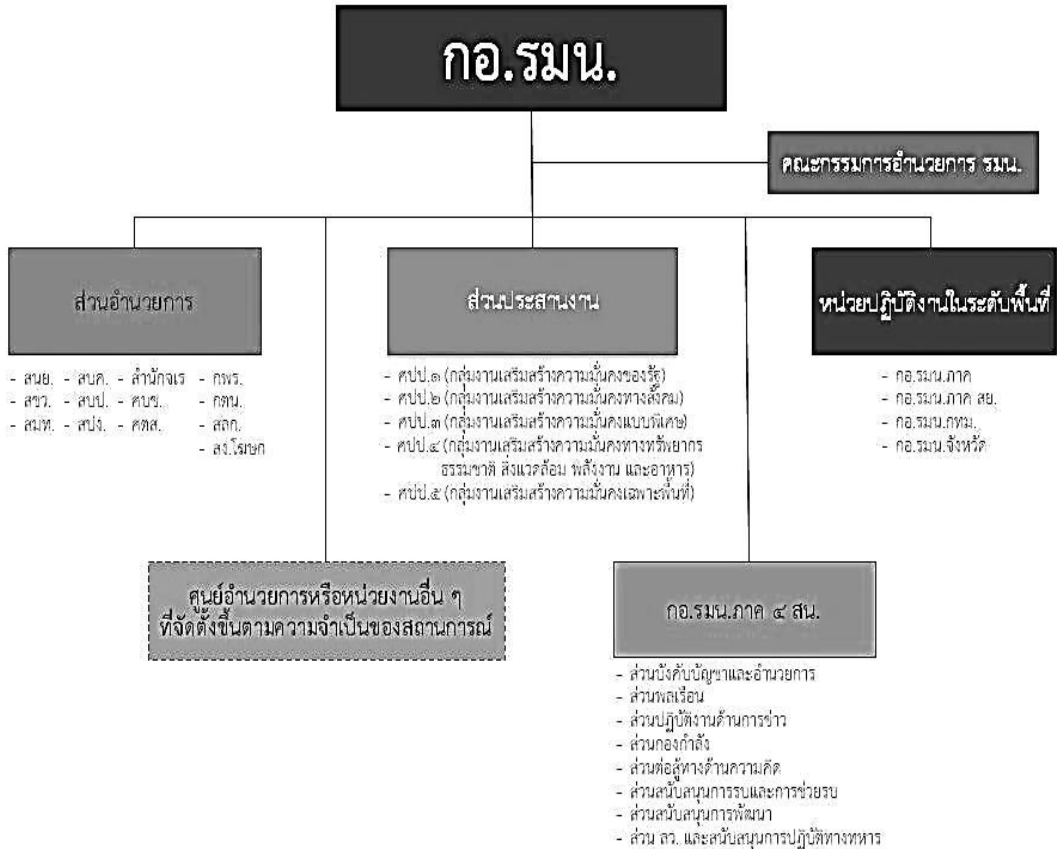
กอ.รมน.

คณะกรรมการอำนวยการ รมน.

ส่วนอำนวยการ

- สนย. - สบค. - สำนักจเร - กพร.
- สขว. - สบป. - ศบข. - กทน.
- สมท. - สปง. - ศตส. - สกก.
- สง.โฆษก

ส่วนประสานงาน

- ศปป.๑ (กลุ่มงานเสริมสร้างความมั่นคงของรัฐ)
- ศปป.๒ (กลุ่มงานเสริมสร้างความมั่นคงทางสังคม)
- ศปป.๓ (กลุ่มงานเสริมสร้างความมั่นคงแบบพิเศษ)
- ศปป.๔ (กลุ่มงานเสริมสร้างความมั่นคงทางทรัพยากรธรรมชาติ สิ่งแวดล้อม พลังงาน และอาหาร)
- ศปป.๕ (กลุ่มงานเสริมสร้างความมั่นคงเฉพาะพื้นที่)

หน่วยปฏิบัติงานในระดับพื้นที่

- กอ.รมน.ภาค
- กอ.รมน.ภาค สย.
- กอ.รมน.กทม.
- กอ.รมน.จังหวัด

ศูนย์อำนวยการหรือหน่วยงานอื่น ๆ ที่จัดตั้งขึ้นตามความจำเป็นของสถานการณ์

กอ.รมน.ภาค ๔ สน.

- ส่วนบังคับบัญชาและอำนวยการ
- ส่วนพลเรือน
- ส่วนปฏิบัติงานด้านการข่าว
- ส่วนกองกำลัง
- ส่วนต่อสู้ทางด้านความคิด
- ส่วนสนับสนุนการรบและการช่วยรบ
- ส่วนสนับสนุนการพัฒนา
- ส่วน ลว. และสนับสนุนการปฏิบัติทางทหาร